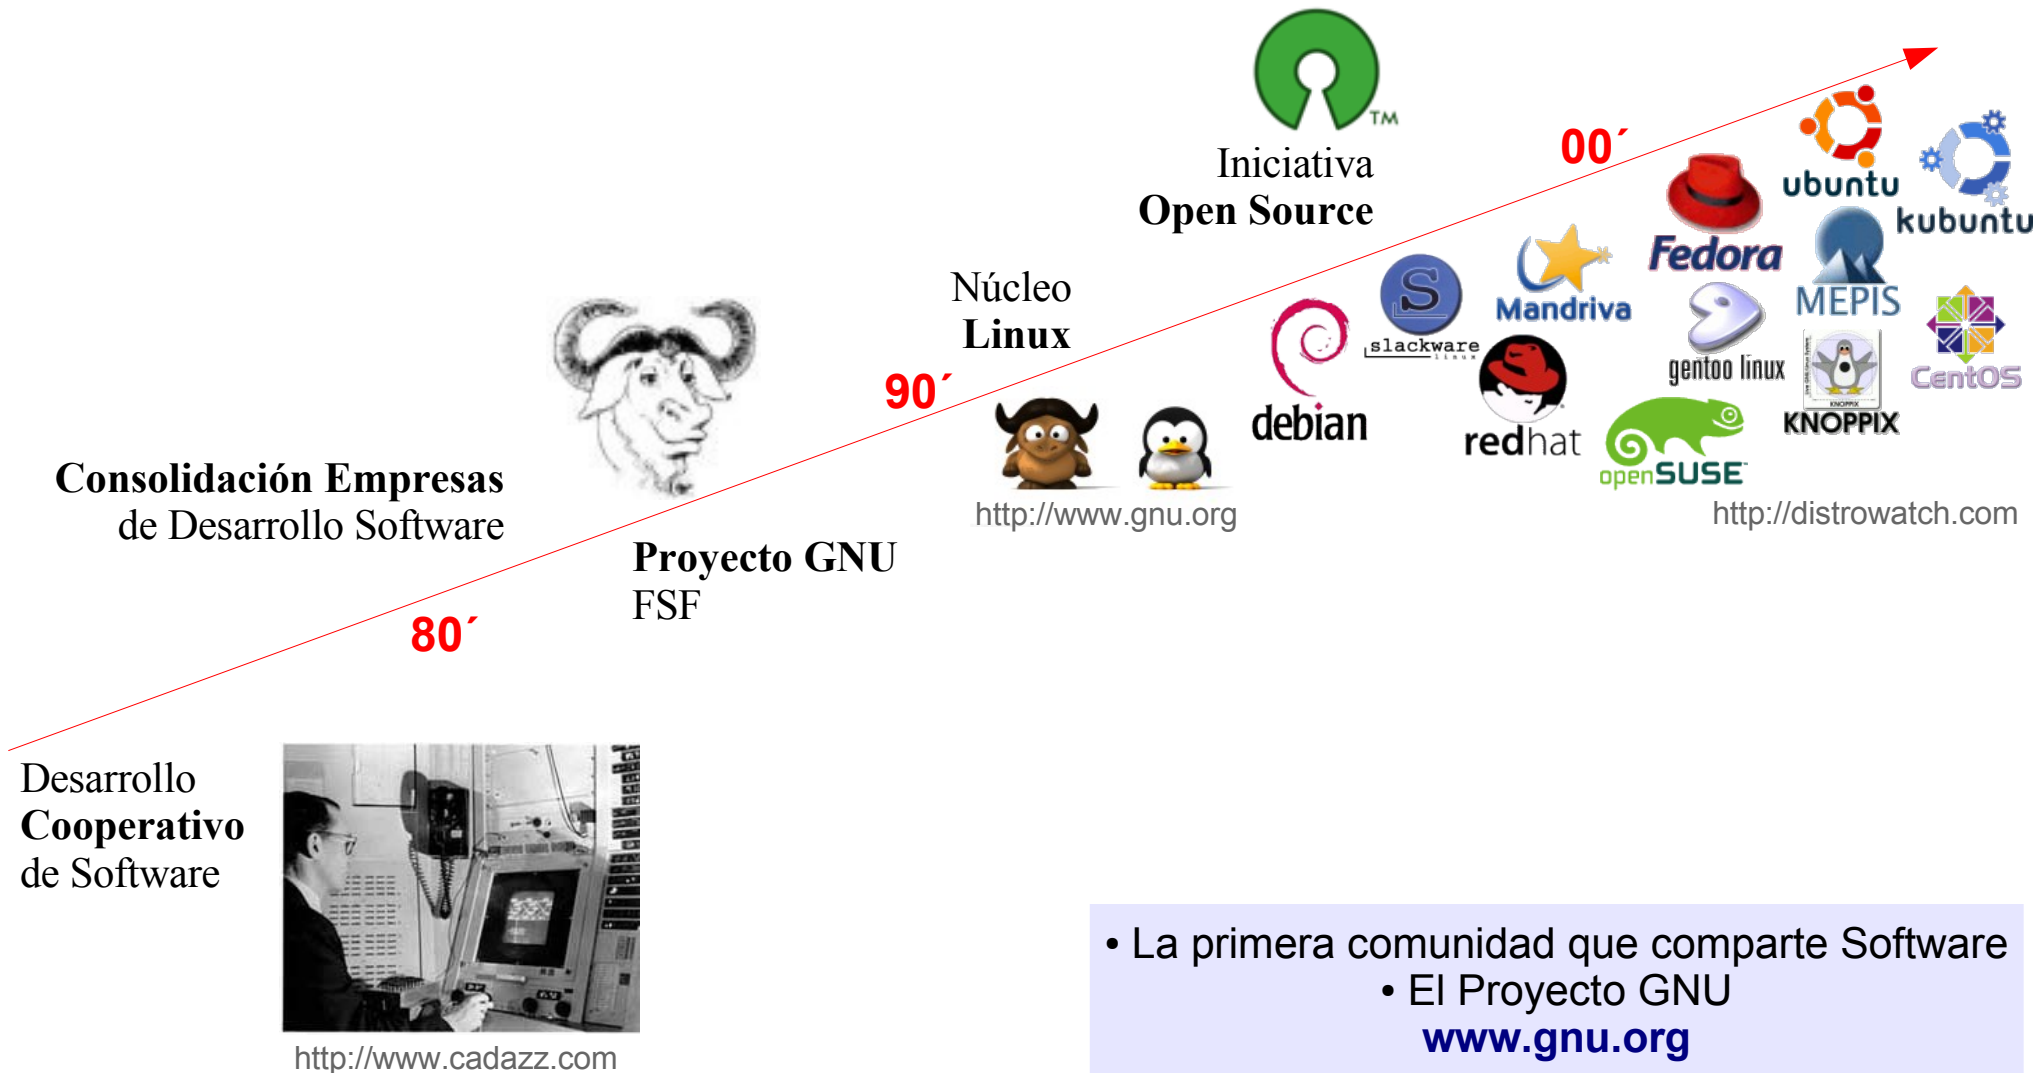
TM

Iniciativa
**Open Source**

00´

ubuntu

kubuntu

Fedora

Mandriva

MEPIS

Núcleo
**Linux**

slackware
linux

gentoo linux

CentOS

90´

debian

redhat

KNOPPIX

openSUSE

Consolidación Empresas
de Desarrollo Software

http://www.gnu.org

http://distrowatch.com

Proyecto GNU
FSF

80´

Desarrollo
Cooperativo
de Software

http://www.cadazz.com

• La primera comunidad que comparte Software
• El Proyecto GNU
www.gnu.org